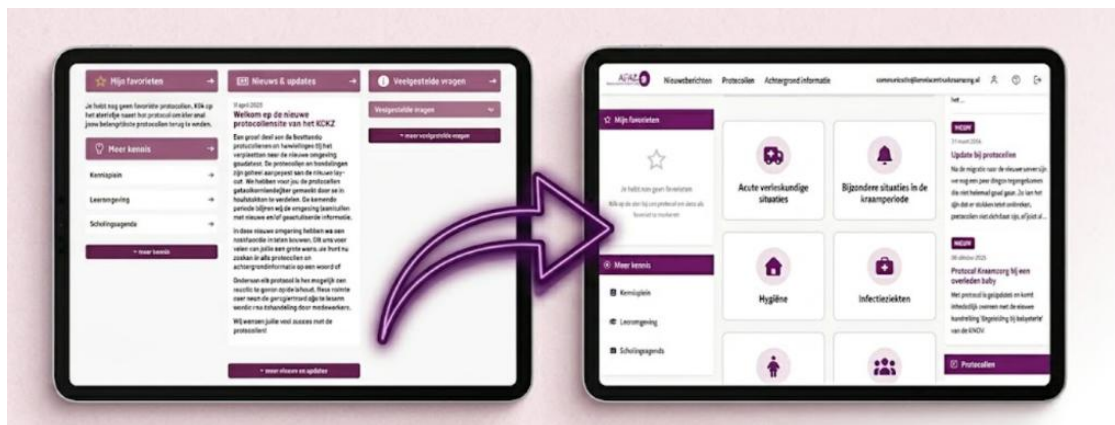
Mijn favorieten

Je hebt nog geen favoriete protocollen. Klik op het sterretje naast het protocol om deze snel jouw belangrijkste protocollen terug te vinden.

Meer kennis

Kennisplein

Leeromgeving

Scholingsagenda

+ meer kennis

Nieuws & updates

11 april 2025

Welkom op de nieuwe protocolsite van het KCKZ

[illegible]

+ meer nieuws en updates

Veelgestelde vragen

Veelgestelde vragen

+ meer veelgestelde vragen

Nieuwsberichten Protocollen Achtergrond informatie

Mijn favorieten

Je hebt nog geen favorieten

Acute verloskundige situaties

Bijzondere situaties in de kraamperiode

Hygiëne

Infectieziekten

Meer kennis

Kennisplein

Leeromgeving

Scholingsagenda

NIEUW

Update bij protocollen

NIEUW

Protocol Kraamzorg bij een overleden baby

Protocollen